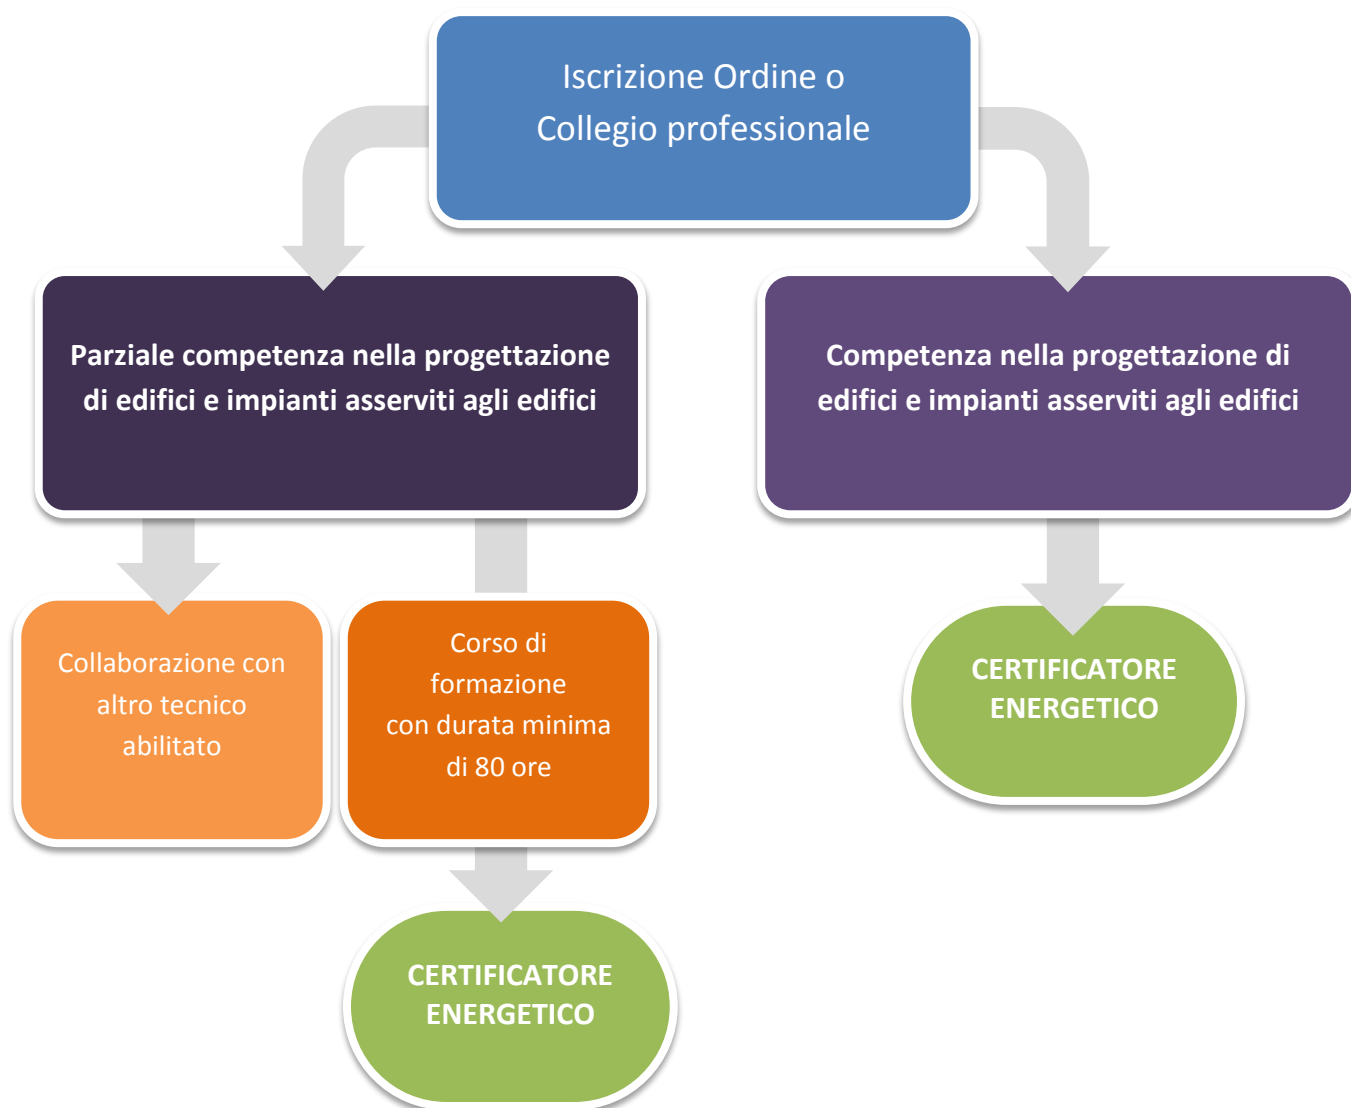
Iscrizione Ordine o Collegio professionale

Parziale competenza nella progettazione di edifici e impianti asserviti agli edifici

Competenza nella progettazione di edifici e impianti asserviti agli edifici

Collaborazione con altro tecnico abilitato

Corso di formazione con durata minima di 80 ore

CERTIFICATORE ENERGETICO

CERTIFICATORE ENERGETICO